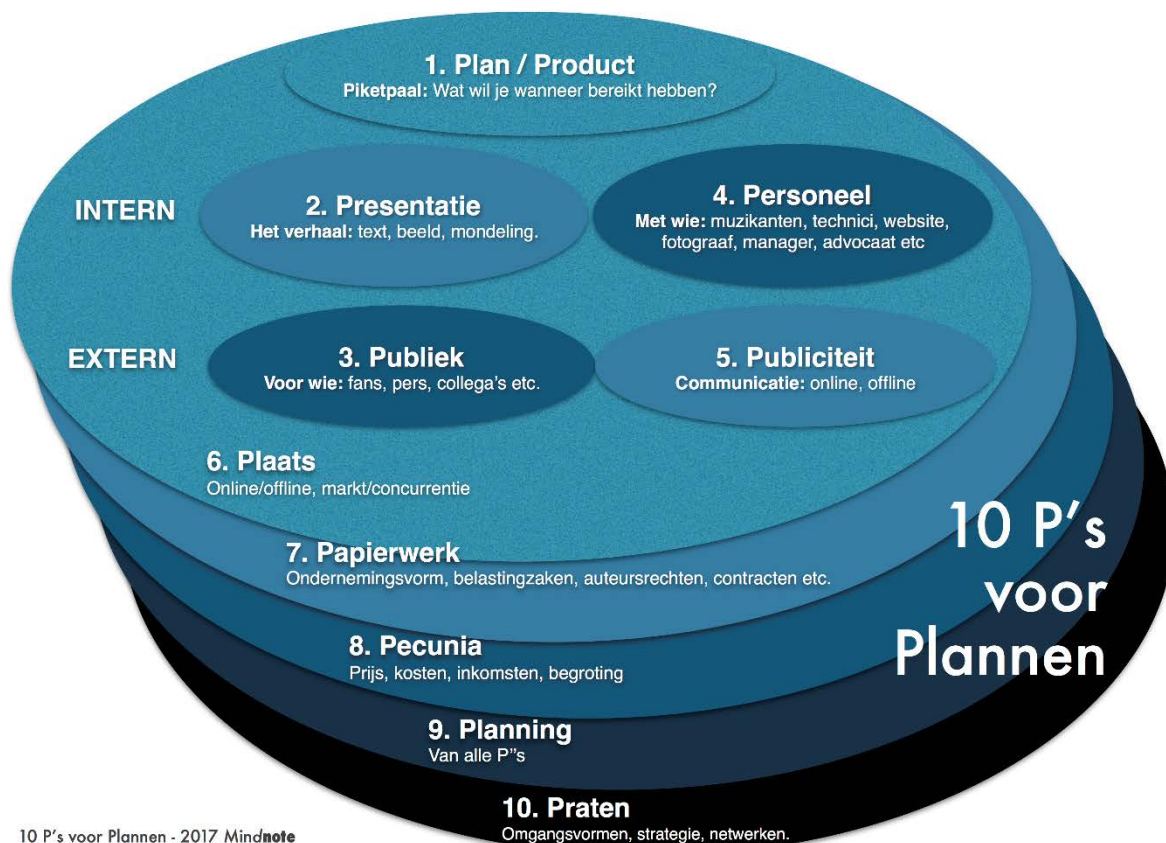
1. Plan / Product
Piketpaal: Wat wil je wanneer bereikt hebben?

INTERN

2. Presentatie
Het verhaal: text, beeld, mondeling.

4. Personeel
Met wie: muzikanten, technici, website, fotograaf, manager, advocaat etc

EXTERN

3. Publiek
Voor wie: fans, pers, collega's etc.

5. Publiciteit
Communicatie: online, offline

6. Plaats
Online/offline, markt/concurrentie

10 P's voor Plannen

7. Papierwerk
Ondernemingsvorm, belastingzaken, auteursrechten, contracten etc.

8. Pecunia
Prijs, kosten, inkomsten, begroting

9. Planning
Van alle P"s

10. Praten
Omgangsvormen, strategie, netwerken.

10 P's voor Plannen - 2017 Mindnote